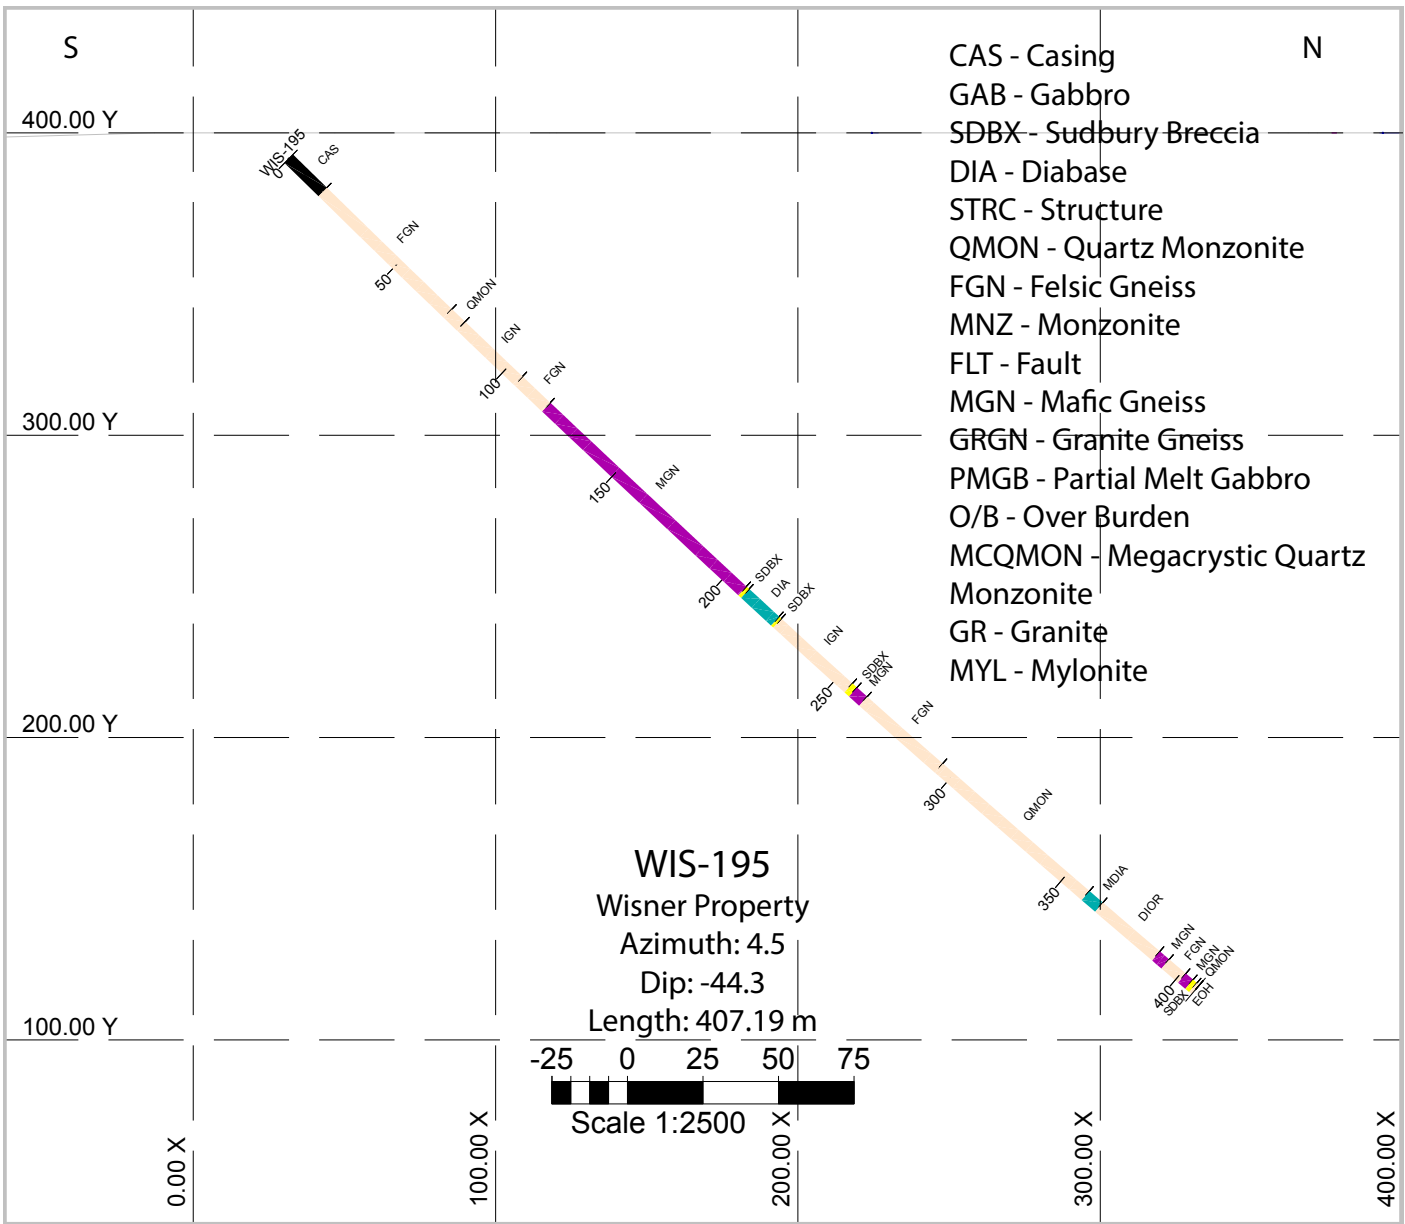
S

N

CAS - Casing
GAB - Gabbro
SDBX - Sudbury Breccia
DIA - Diabase
STRC - Structure
QMON - Quartz Monzonite
FGN - Felsic Gneiss
MNZ - Monzonite
FLT - Fault
MGN - Mafic Gneiss
GRGN - Granite Gneiss
PMGB - Partial Melt Gabbro
O/B - Over Burden
MCQMON - Megacrystic Quartz Monzonite
GR - Granite
MYL - Mylonite

400.00 Y
300.00 Y
200.00 Y
100.00 Y

WIS-195
0
CAS
FGN
50
QMON
IGN
100
FGN
150
MGN
200
SDBX
DIA
SDBX
IGN
250
SDBX
MGN
FGN
300
QMON
350
MDIA
DIOR
MGN
FGN
MGN
QMON
400
SDBX
EOH

WIS-195
Wisner Property
Azimuth: 4.5
Dip: -44.3
Length: 407.19 m

-25 0 25 50 75
Scale 1:2500

0.00 X
100.00 X
200.00 X
300.00 X
400.00 X